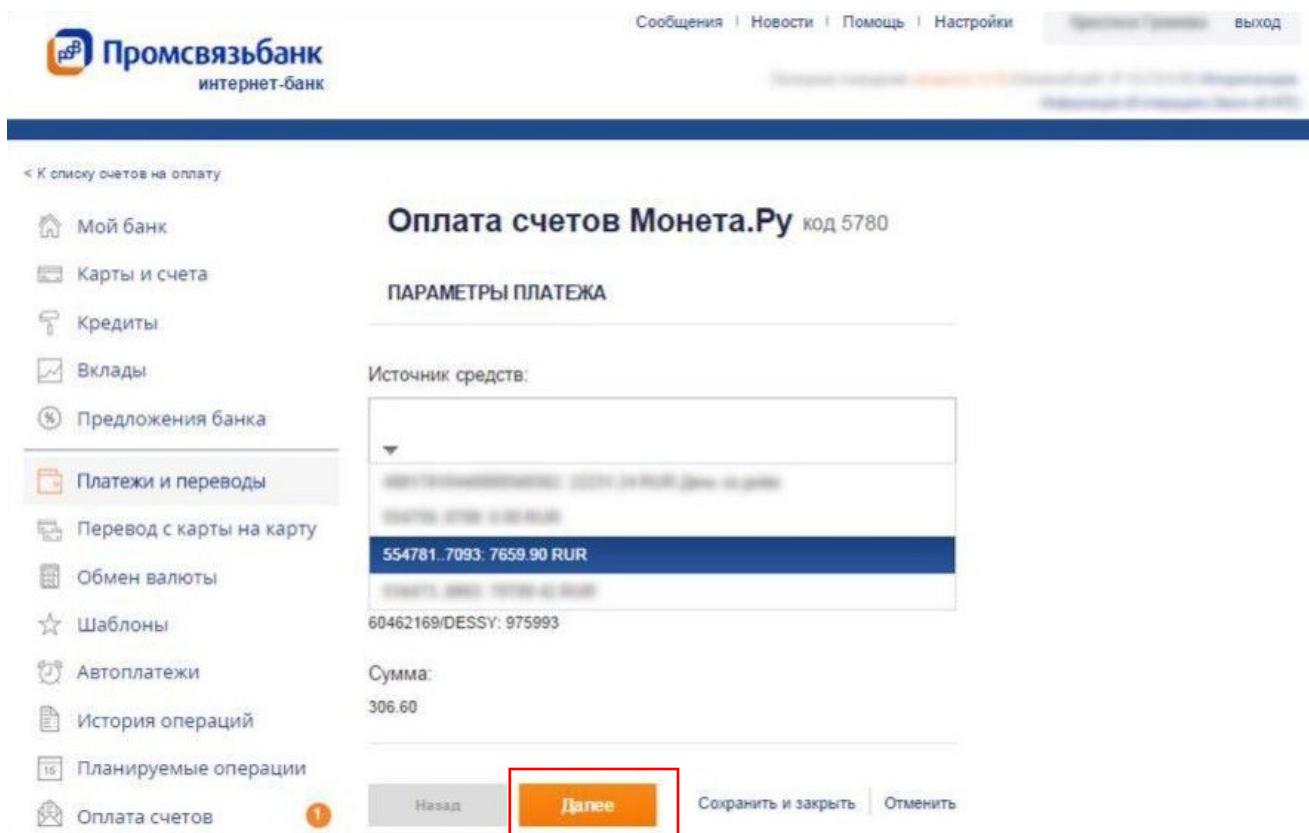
Промсвязьбанк
интернет-банк

Сообщения | Новости | Помощь | Настройки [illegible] выход

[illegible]
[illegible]

< К списку счетов на оплату

Мой банк
Карты и счета
Кредиты
Вклады
Предложения банка
Платежи и переводы
Перевод с карты на карту
Обмен валюты
Шаблоны
Автоплатежи
История операций
Планируемые операции
Оплата счетов 1

Оплата счетов Монета.Ру код 5780

ПАРАМЕТРЫ ПЛАТЕЖА

Источник средств:

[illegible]
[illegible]
554781..7093: 7659.90 RUR
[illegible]

60462169/DESSY: 975993

Сумма:
306.60

Назад
Далее
Сохранить и закрыть | Отменить